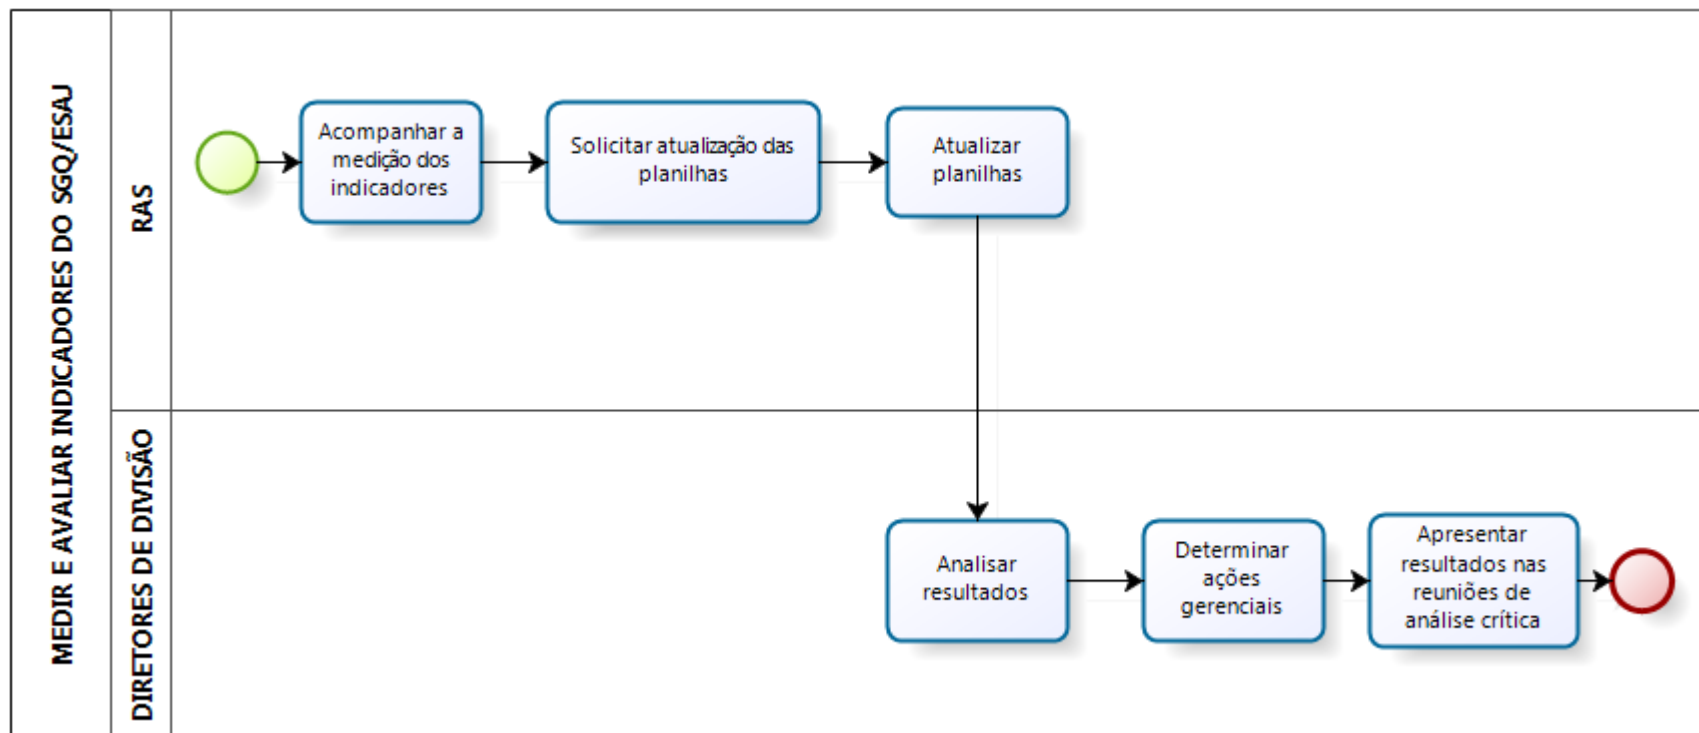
MEDIR E AVALIAR INDICADORES DO SGQ/ESAJ

RAS

Acompanhar a medição dos indicadores

Solicitar atualização das planilhas

Atualizar planilhas

DIRETORES DE DIVISÃO

Analisar resultados

Determinar ações gerenciais

Apresentar resultados nas reuniões de análise crítica